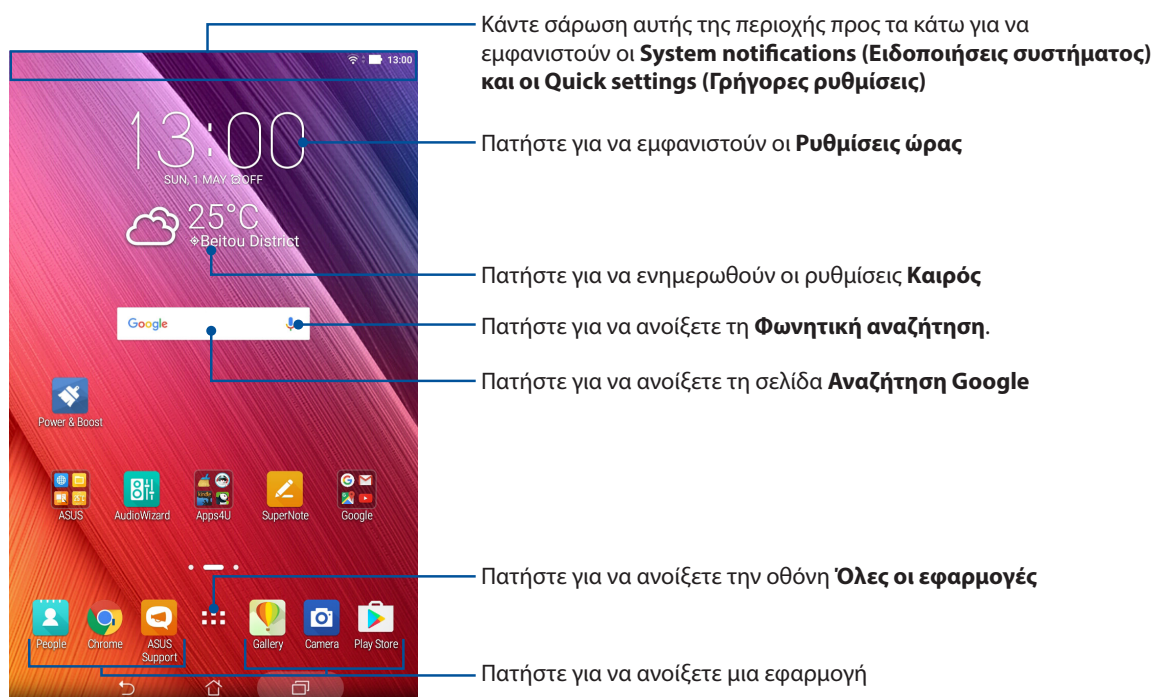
13:00

13:00

SUN, 1 MAY, OFF

25°C

Beitou District

Google

Power & Boost

ASUS

AudioWizard

Apps4U

SuperNote

Google

People

Chrome

ASUS Support

Gallery

Camera

Play Store

Κάντε σάρωση αυτής της περιοχής προς τα κάτω για να εμφανιστούν οι **System notifications (Ειδοποιήσεις συστήματος) και οι Quick settings (Γρήγορες ρυθμίσεις)**

Πατήστε για να εμφανιστούν οι **Ρυθμίσεις ώρας**

Πατήστε για να ενημερωθούν οι ρυθμίσεις **Καιρός**

Πατήστε για να ανοίξετε τη **Φωνητική αναζήτηση**.

Πατήστε για να ανοίξετε τη σελίδα **Αναζήτηση Google**

Πατήστε για να ανοίξετε την οθόνη **Όλες οι εφαρμογές**

Πατήστε για να ανοίξετε μια εφαρμογή